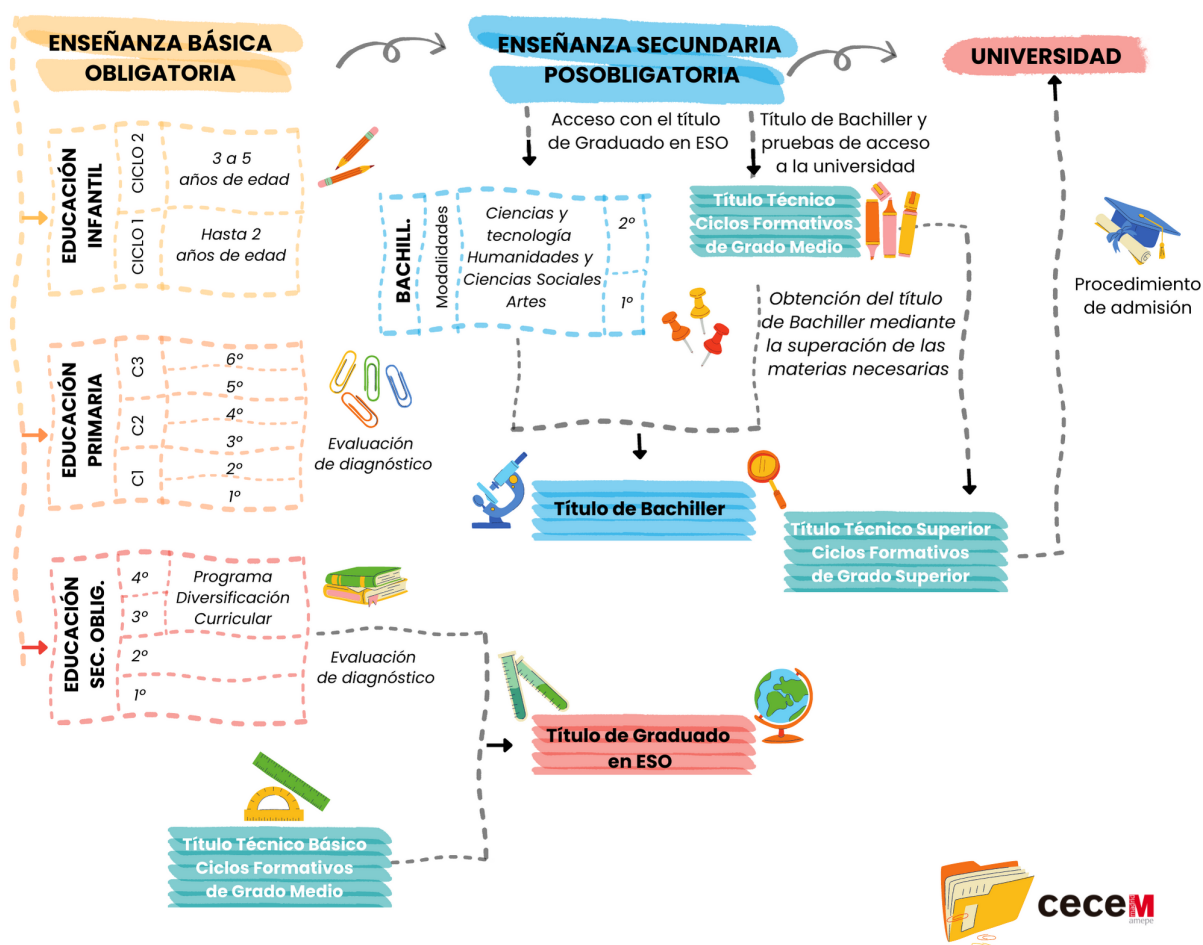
ENSEÑANZA BÁSICA OBLIGATORIA

ENSEÑANZA SECUNDARIA POSOBLIGATORIA

UNIVERSIDAD

EDUCACIÓN INFANTIL

| CICLO 2 | 3 a 5 años de edad |
|---|---|
| CICLO 1 | Hasta 2 años de edad |

EDUCACIÓN PRIMARIA

| C3 | 6º |
|---|---|
| | 5º |
| C2 | 4º |
| | 3º |
| C1 | 2º |
| | 1º |

Evaluación de diagnóstico

EDUCACIÓN SEC. OBLIG.

| 4º | Programa Diversificación Curricular |
|---|---|
| 3º | |
| 2º | |
| 1º | |

Evaluación de diagnóstico

Acceso con el título de Graduado en ESO

Título de Bachiller y pruebas de acceso a la universidad

BACHILL. Modalidades

| Ciencias y tecnología Humanidades y Ciencias Sociales Artes | 2º |
|---|---|
| | 1º |

Título Técnico Ciclos Formativos de Grado Medio

Obtención del título de Bachiller mediante la superación de las materias necesarias

Procedimiento de admisión

Título de Bachiller

Título Técnico Superior Ciclos Formativos de Grado Superior

Título de Graduado en ESO

Título Técnico Básico Ciclos Formativos de Grado Medio

cecem amepe